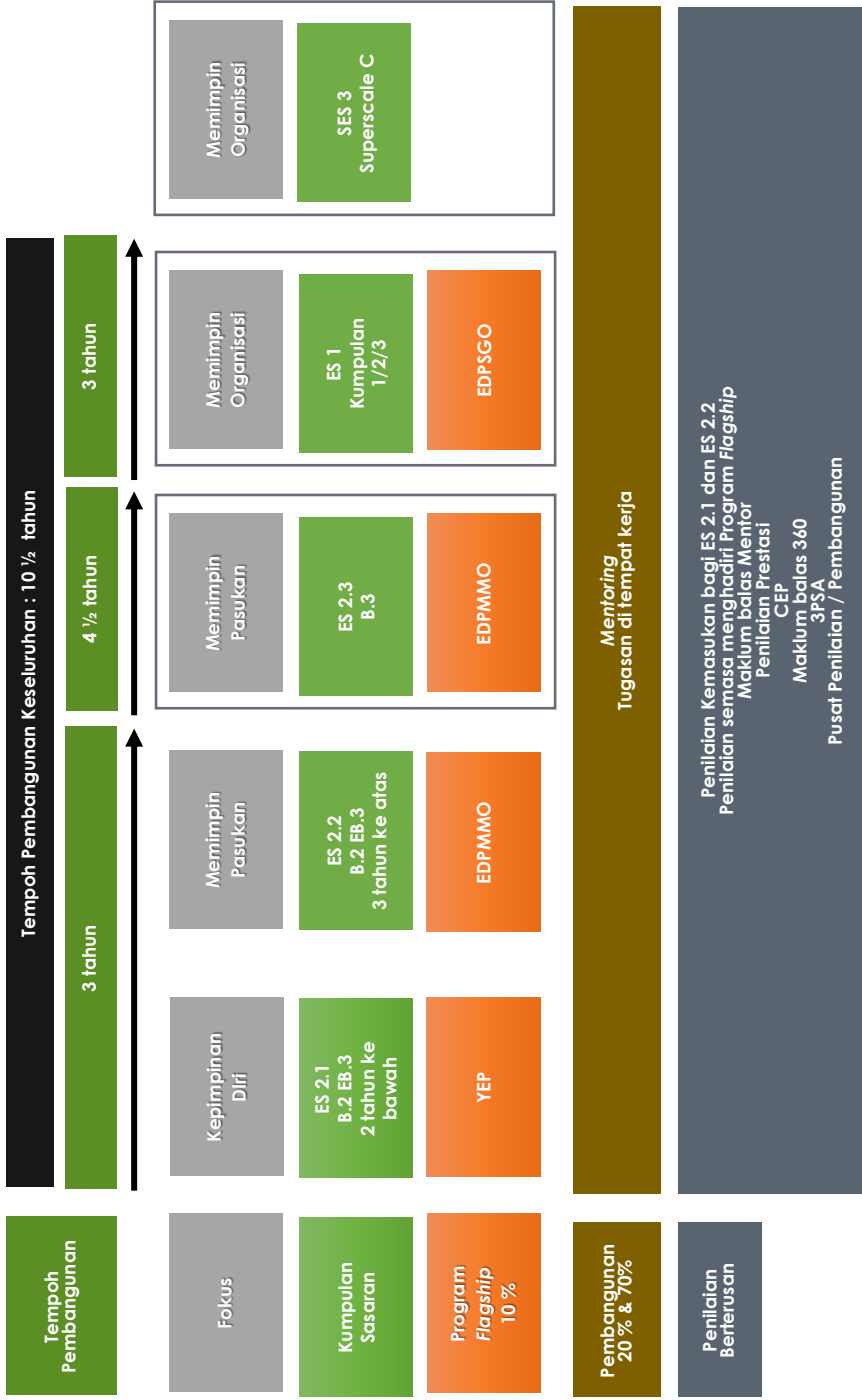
Tempoh Pembangunan

Fokus

Kumpulan Sasaran

Program *Flagship* 10 %

Pembangunan 20 % & 70%

Penilaian Berterusan

Tempoh Pembangunan Keseluruhan : 10 ½ tahun

3 tahun

4 ½ tahun

3 tahun

Kepimpinan Diri

ES 2.1
B.2 EB.3
2 tahun ke bawah

YEP

Memimpin Pasukan

ES 2.2
B.2 EB.3
3 tahun ke atas

EDPMMO

Memimpin Pasukan

ES 2.3
B.3

EDPMMO

Memimpin Organisasi

ES 1
Kumpulan 1/2/3

EDPSGO

Memimpin Organisasi

SES 3
Superscale C

*Mentoring*
Tugasan di tempat kerja

Penilaian Kemasukan bagi ES 2.1 dan ES 2.2
Penilaian semasa menghadiri Program *Flagship*
Maklum balas Mentor
Penilaian Prestasi
CEP
Maklum balas 360
3PSA
Pusat Penilaian / Pembangunan